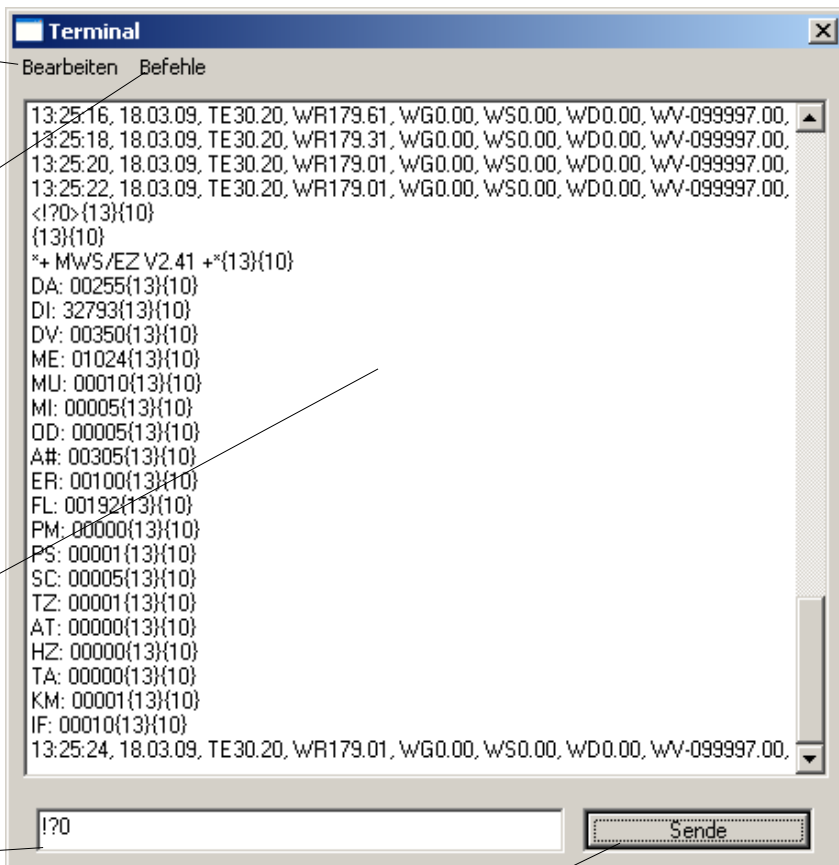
Terminal

Bearbeiten Befehle

13:25:16, 18.03.09, TE30.20, WR179.61, WG0.00, WS0.00, WD0.00, WV-099997.00,
13:25:18, 18.03.09, TE30.20, WR179.31, WG0.00, WS0.00, WD0.00, WV-099997.00,
13:25:20, 18.03.09, TE30.20, WR179.01, WG0.00, WS0.00, WD0.00, WV-099997.00,
13:25:22, 18.03.09, TE30.20, WR179.01, WG0.00, WS0.00, WD0.00, WV-099997.00,
<!?0>{13}{10}
{13}{10}
*+ MWS/EZ V2.41 +*{13}{10}
DA: 00255{13}{10}
DI: 32793{13}{10}
DV: 00350{13}{10}
ME: 01024{13}{10}
MU: 00010{13}{10}
MI: 00005{13}{10}
OD: 00005{13}{10}
A#: 00305{13}{10}
ER: 00100{13}{10}
FL: 00192{13}{10}
PM: 00000{13}{10}
PS: 00001{13}{10}
SC: 00005{13}{10}
TZ: 00001{13}{10}
AT: 00000{13}{10}
HZ: 00000{13}{10}
TA: 00000{13}{10}
KM: 00001{13}{10}
IF: 00010{13}{10}
13:25:24, 18.03.09, TE30.20, WR179.01, WG0.00, WS0.00, WD0.00, WV-099997.00,

!?0

Sende